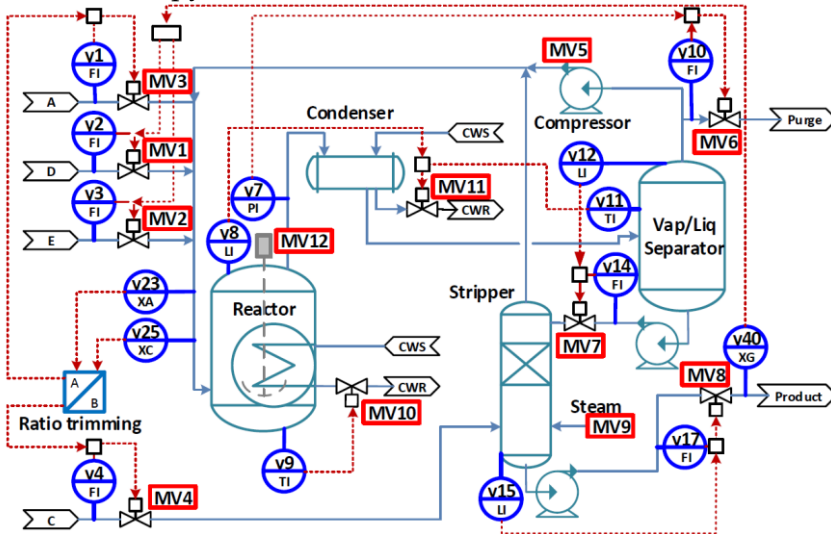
y1 FI
MV3
A
y2 FI
MV1
D
y3 FI
MV2
E
y23 XA
y25 XC
A
B
Ratio trimming
y4 FI
MV4
C
y7 PI
y8 LI
MV12
Reactor
y9 TI
MV10
CWS
CWR
Condenser
CWS
MV11
CWR
MV5
Compressor
y10 FI
MV6
Purge
y12 LI
y11 TI
Vap/Liq Separator
y14 FI
MV7
Stripper
y40 XG
MV8
Product
Steam
MV9
y17 FI
y15 LI